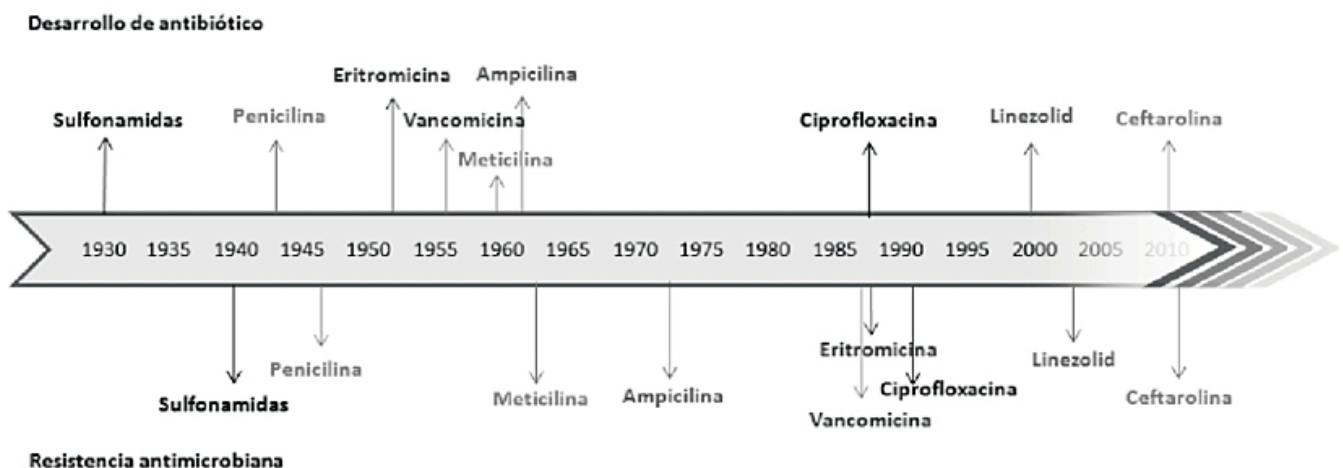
Desarrollo de antibiótico

Eritromicina Ampicilina

Sulfonamidas Penicilina Vancomicina Ciprofloxacina Linezolid Ceftarolina

Meticilina

1930 1935 1940 1945 1950 1955 1960 1965 1970 1975 1980 1985 1990 1995 2000 2005 2010

Eritromicina

Penicilina Linezolid

Ciprofloxacina

Sulfonamidas Meticilina Ampicilina Ceftarolina

Vancomicina

Resistencia antimicrobiana